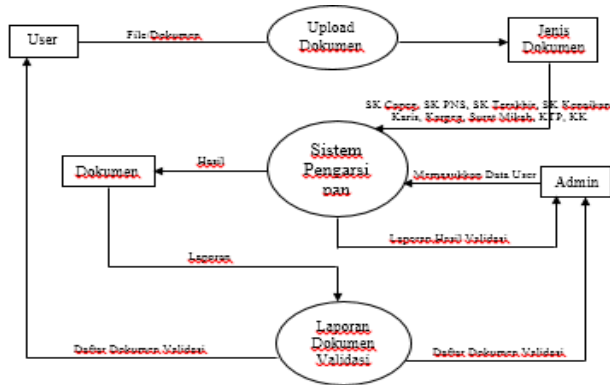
User

File Dokumen

Upload Dokumen

Jenis Dokumen

SK Cpeg, SK PNS, SK Terakhir, SK Kenaikan Karis, Karpeg, Surat Nikah, KTP, KK

Dokumen

Hasil

Sistem Pengarsipan

Memasukkan Data User

Admin

Laporan Hasil Validasi

Laporan

Daftar Dokumen Validasi

Laporan Dokumen Validasi

Daftar Dokumen Validasi